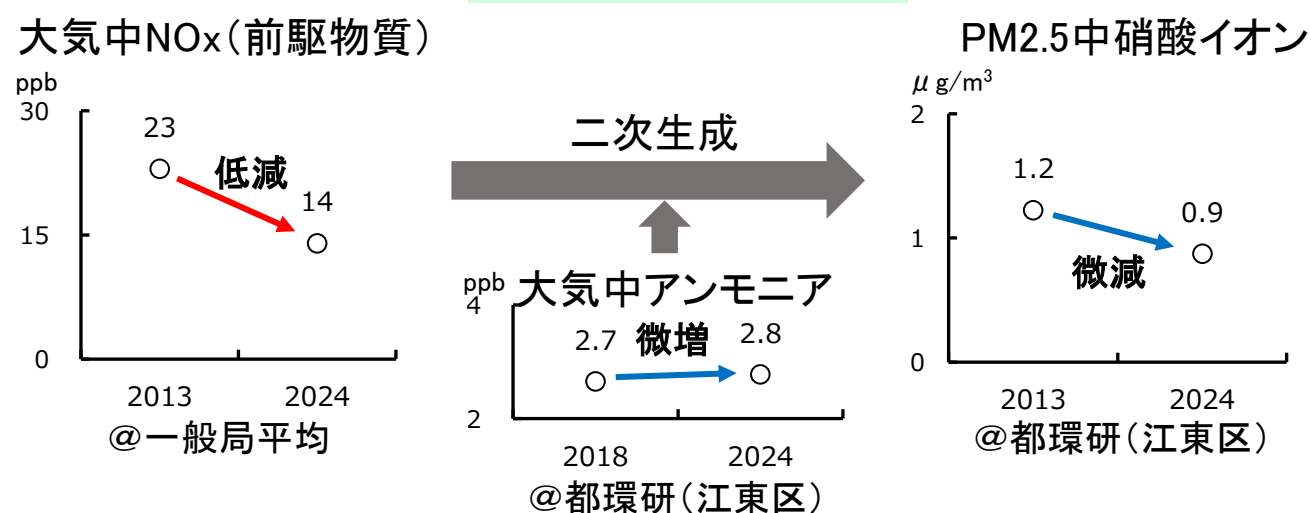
大気中NOx（前駆物質）

ppb
30
23
低減
14
15
0
2013
2024
@一般局平均

二次生成

ppb
大気中アンモニア
4
2.7
微増
2.8
2
2018
2024
@都環研（江東区）

PM2.5中硝酸イオン

$\mu g/m^3$
2
1.2
0.9
1
微減
0
2013
2024
@都環研（江東区）